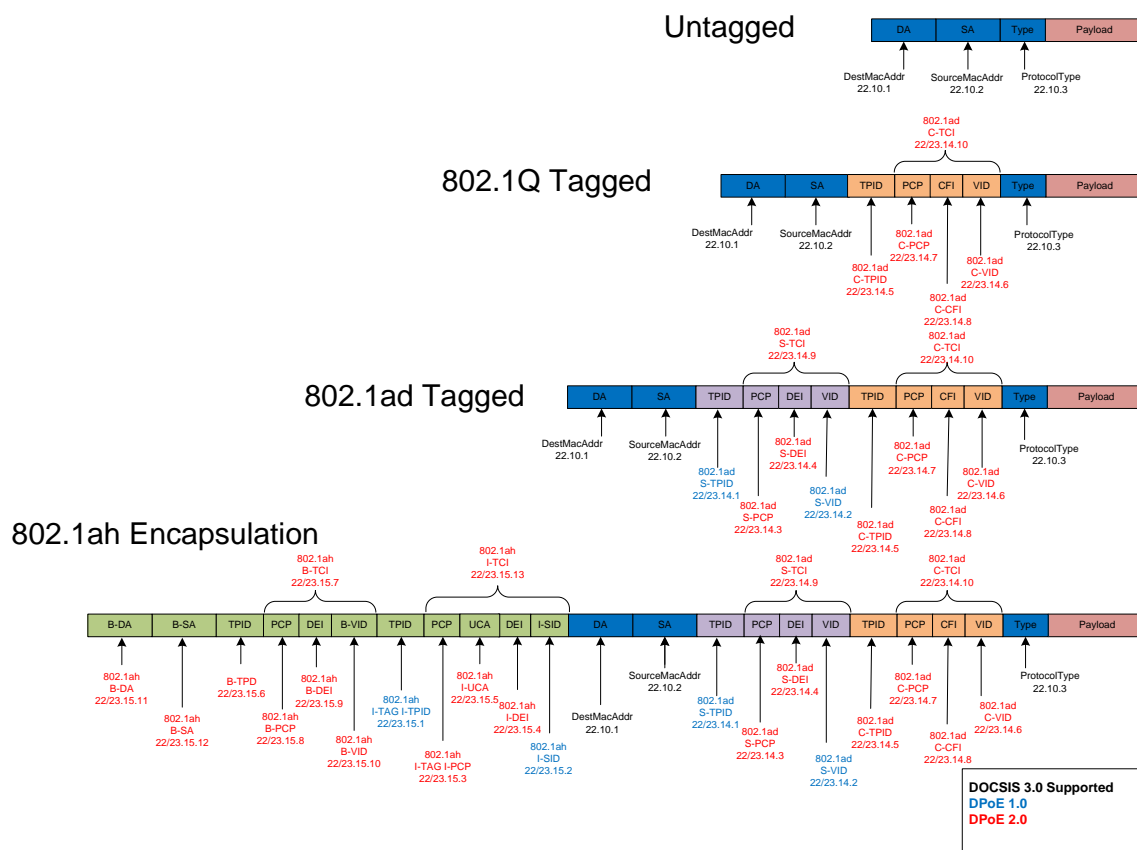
Untagged

| DA | SA | Type | Payload |
|---|---|---|---|

DestMacAddr 22.10.1
SourceMacAddr 22.10.2
ProtocolType 22.10.3

802.1Q Tagged

802.1ad C-TCI 22/23.14.10

| DA | SA | TPID | PCP | CFI | VID | Type | Payload |
|---|---|---|---|---|---|---|---|

DestMacAddr 22.10.1
SourceMacAddr 22.10.2
802.1ad C-TPID 22/23.14.5
802.1ad C-PCP 22/23.14.7
802.1ad C-CFI 22/23.14.8
802.1ad C-VID 22/23.14.6
ProtocolType 22.10.3

802.1ad Tagged

802.1ad S-TCI 22/23.14.9
802.1ad C-TCI 22/23.14.10

| DA | SA | TPID | PCP | DEI | VID | TPID | PCP | CFI | VID | Type | Payload |
|---|---|---|---|---|---|---|---|---|---|---|---|

DestMacAddr 22.10.1
SourceMacAddr 22.10.2
802.1ad S-TPID 22/23.14.1
802.1ad S-PCP 22/23.14.3
802.1ad S-DEI 22/23.14.4
802.1ad S-VID 22/23.14.2
802.1ad C-TPID 22/23.14.5
802.1ad C-PCP 22/23.14.7
802.1ad C-CFI 22/23.14.8
802.1ad C-VID 22/23.14.6
ProtocolType 22.10.3

802.1ah Encapsulation

802.1ah B-TCI 22/23.15.7
802.1ah I-TCI 22/23.15.13
802.1ad S-TCI 22/23.14.9
802.1ad C-TCI 22/23.14.10

| B-DA | B-SA | TPID | PCP | DEI | B-VID | TPID | PCP | UCA | DEI | I-SID | DA | SA | TPID | PCP | DEI | VID | TPID | PCP | CFI | VID | Type | Payload |
|---|---|---|---|---|---|---|---|---|---|---|---|---|---|---|---|---|---|---|---|---|---|---|

802.1ah B-DA 22/23.15.11
802.1ah B-SA 22/23.15.12
B-TPD 22/23.15.6
802.1ah B-PCP 22/23.15.8
802.1ah B-DEI 22/23.15.9
802.1ah B-VID 22/23.15.10
802.1ah I-TAG I-TPID 22/23.15.1
802.1ah I-TAG I-PCP 22/23.15.3
802.1ah I-UCA 22/23.15.5
802.1ah I-DEI 22/23.15.4
802.1ah I-SID 22/23.15.2
DestMacAddr 22.10.1
SourceMacAddr 22.10.2
802.1ad S-TPID 22/23.14.1
802.1ad S-PCP 22/23.14.3
802.1ad S-DEI 22/23.14.4
802.1ad S-VID 22/23.14.2
802.1ad C-TPID 22/23.14.5
802.1ad C-PCP 22/23.14.7
802.1ad C-CFI 22/23.14.8
802.1ad C-VID 22/23.14.6
ProtocolType 22.10.3

DOCSIS 3.0 Supported
DPoE 1.0
DPoE 2.0